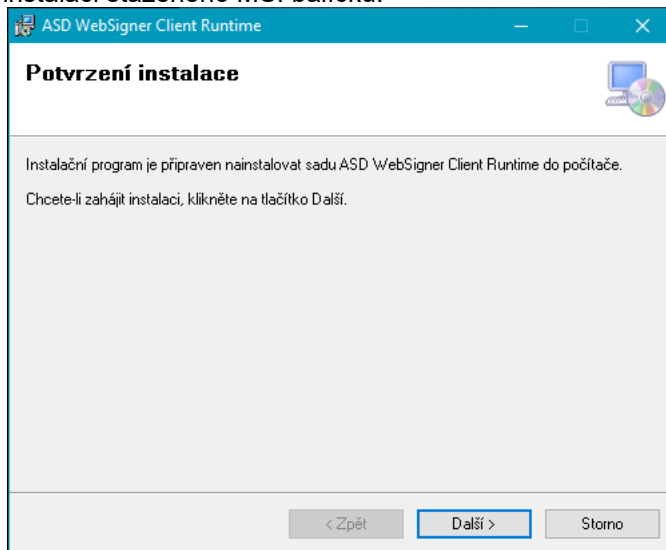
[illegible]

ASD WebSigner Client Runtime

Potvrzení instalace

Instalační program je připraven nainstalovat sadu ASD WebSigner Client Runtime do počítače.

Chcete-li zahájit instalaci, klikněte na tlačítko Další.

< Zpět
Další >
Storno